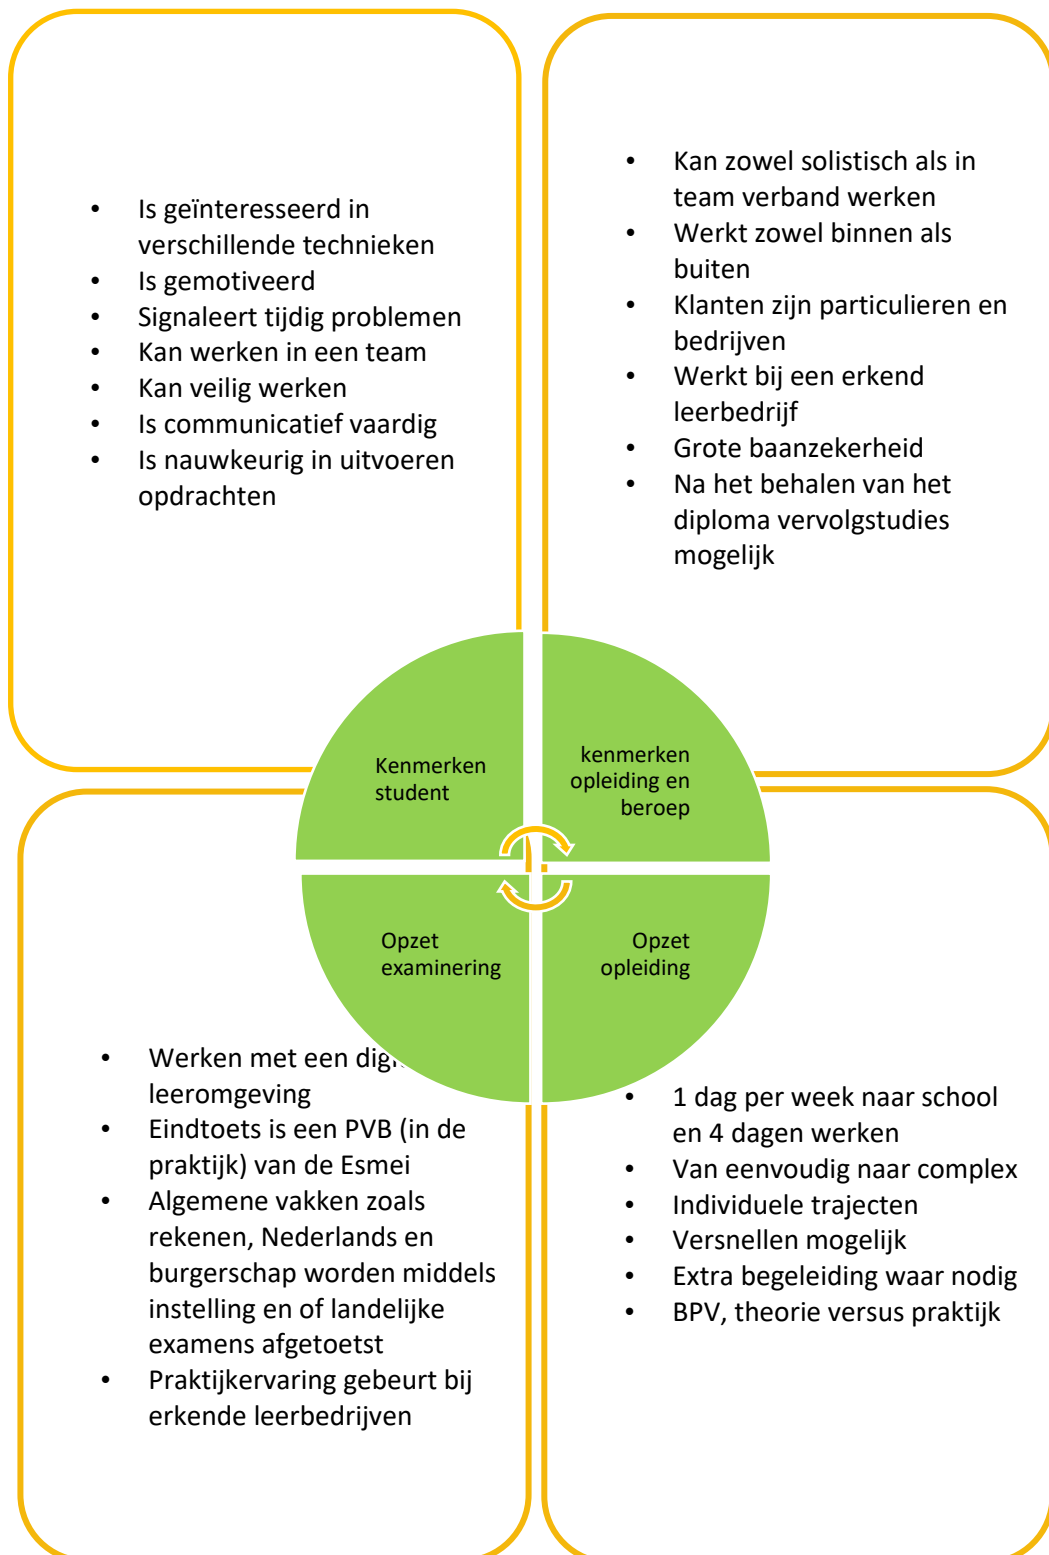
- Is geïnteresseerd in verschillende technieken
- Is gemotiveerd
- Signaleert tijdig problemen
- Kan werken in een team
- Kan veilig werken
- Is communicatief vaardig
- Is nauwkeurig in uitvoeren opdrachten

- Kan zowel solistisch als in team verband werken
- Werkt zowel binnen als buiten
- Klanten zijn particulieren en bedrijven
- Werkt bij een erkend leerbedrijf
- Grote baanzekerheid
- Na het behalen van het diploma vervolgstudies mogelijk

Kenmerken student

kenmerken opleiding en beroep

Opzet examinering

Opzet opleiding

- Werken met een dig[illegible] leeromgeving
- Eindtoets is een PVB (in de praktijk) van de Esmei
- Algemene vakken zoals rekenen, Nederlands en burgerschap worden middels instelling en of landelijke examens afgetoetst
- Praktijkervaring gebeurt bij erkende leerbedrijven

- 1 dag per week naar school en 4 dagen werken
- Van eenvoudig naar complex
- Individuele trajecten
- Versnellen mogelijk
- Extra begeleiding waar nodig
- BPV, theorie versus praktijk